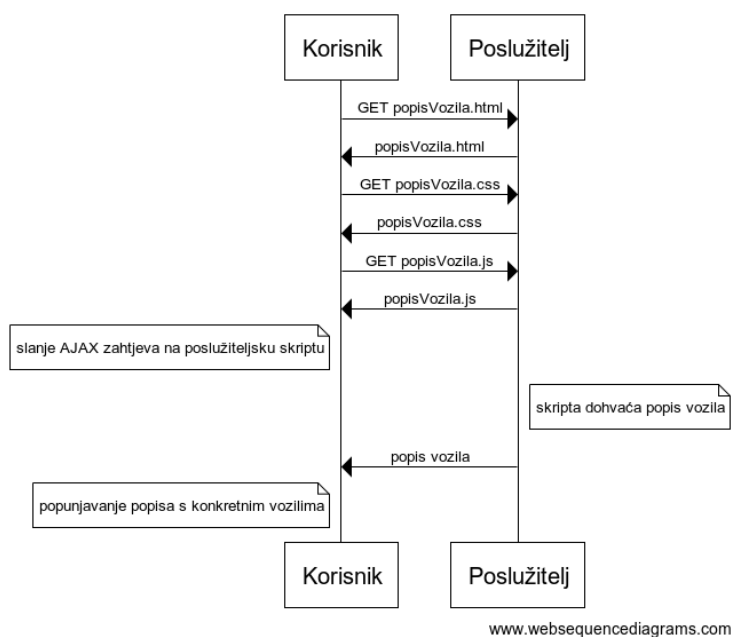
Korisnik

Poslužitelj

GET popisVozila.html

popisVozila.html

GET popisVozila.css

popisVozila.css

GET popisVozila.js

popisVozila.js

slanje AJAX zahtjeva na poslužiteljsku skriptu

skripta dohvaća popis vozila

popis vozila

popunjavanje popisa s konkretnim vozilima

Korisnik

Poslužitelj

www.websequencediagrams.com